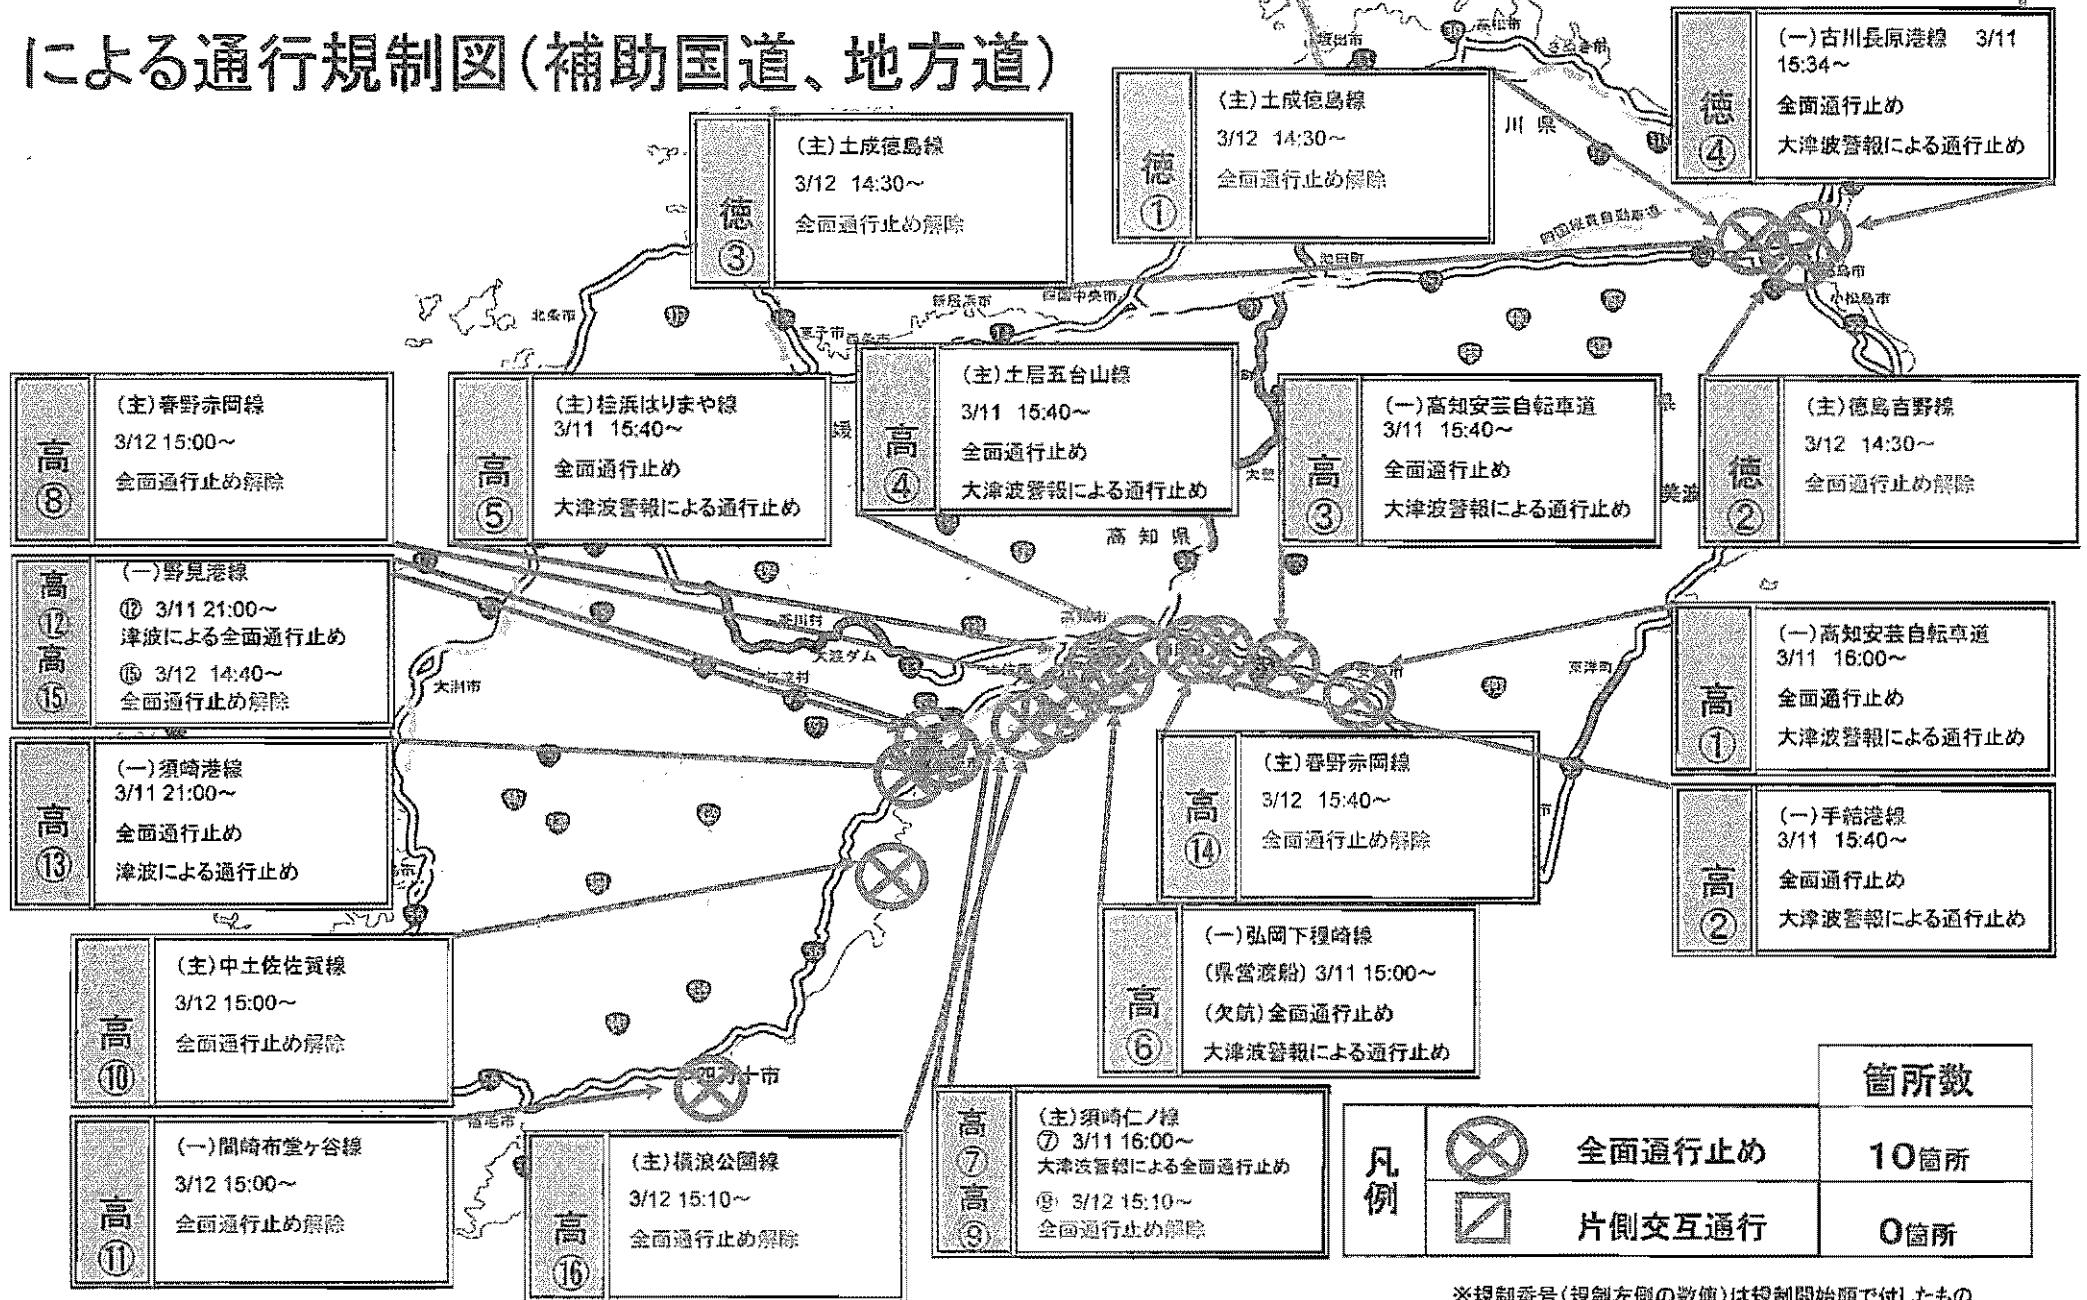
による通行規制図（補助国道、地方道）

徳①
(主)土成徳島線
3/12 14:30～
全面通行止め解除

徳④
(一)古川長原港線 3/11 15:34～
全面通行止め
大津波警報による通行止め

徳③
(主)土成徳島線
3/12 14:30～
全面通行止め解除

高⑧
(主)春野赤岡線
3/12 15:00～
全面通行止め解除

高⑤
(主)桂浜はりまや線
3/11 15:40～
全面通行止め
大津波警報による通行止め

高④
(主)土居五台山線
3/11 15:40～
全面通行止め
大津波警報による通行止め

高③
(一)高知安芸自転車道
3/11 15:40～
全面通行止め
大津波警報による通行止め

徳②
(主)徳島吉野線
3/12 14:30～
全面通行止め解除

高⑫高⑮
(一)野見港線
⑫ 3/11 21:00～
津波による全面通行止め
⑮ 3/12 14:40～
全面通行止め解除

高①
(一)高知安芸自転車道
3/11 16:00～
全面通行止め
大津波警報による通行止め

高⑬
(一)須崎港線
3/11 21:00～
全面通行止め
津波による通行止め

高⑭
(主)春野赤岡線
3/12 15:40～
全面通行止め解除

高②
(一)手結港線
3/11 15:40～
全面通行止め
大津波警報による通行止め

高⑥
(一)弘岡下種崎線
(県営渡船) 3/11 15:00～
(欠航)全面通行止め
大津波警報による通行止め

高⑩
(主)中土佐佐賀線
3/12 15:00～
全面通行止め解除

高⑪
(一)間崎布堂ケ谷線
3/12 15:00～
全面通行止め解除

高⑯
(主)横浪公園線
3/12 15:10～
全面通行止め解除

高⑦高⑨
(主)須崎仁ノ線
⑦ 3/11 16:00～
大津波警報による全面通行止め
⑨ 3/12 15:10～
全面通行止め解除

| 凡例 | | 箇所数 |
|---|---|---|
| | 全面通行止め | 10箇所 |
| | 片側交互通行 | 0箇所 |

川県 高知県 高松市 四国中央市 新居浜市 西条市 北条市 大洲市 四万十市 宿毛市 高知市 美波 小松島市 室戸市 大渡ダム 仁淀村 東洋町 池田町 四国横貫自動車道

※規制番号（規制左側の数値）は規制開始順で付したもの